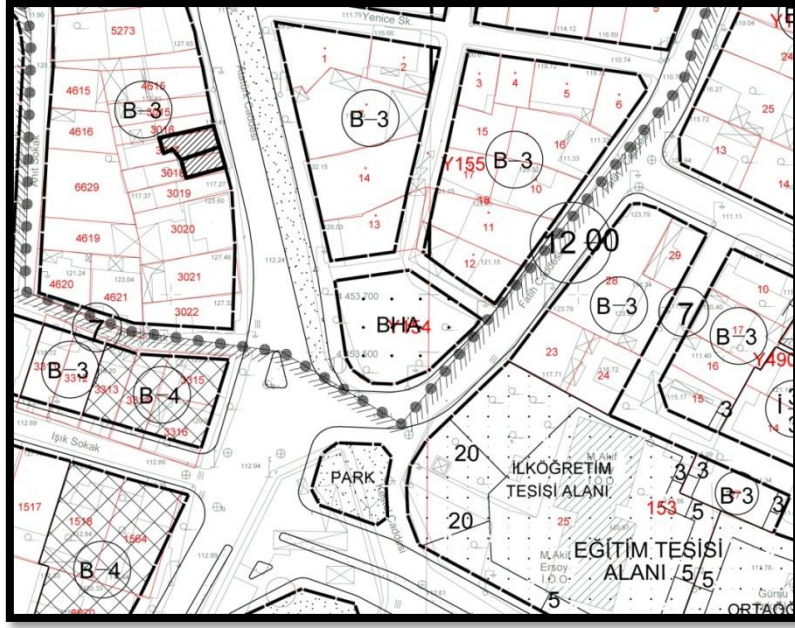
5273
111.79 Yenice Sk.
1
2
3
4
5
6
25
4615
4616
B-3
3018
B-3
B-3
15
16
13
14
Y155
6629
3019
3020
13
18
11
10
12
12 00
29
4619
4620
4621
3021
3022
BHA
453.700
453.600
28
B-3
7
B-3
10
17
Y490
7
B-3
3312
3313
B-4
3315
3316
23
24
16
15
3
Işık Sokak
20
İLKÖĞRETİM
TESİSİ ALANI
3
3
B-3
PARK
20
25
153
5
5
1517
1518
1564
B-4
M. Akif Ersoy İ.Ö.O.
EĞİTİM TESİSİ
ALANI
5
5
5
ORTAO